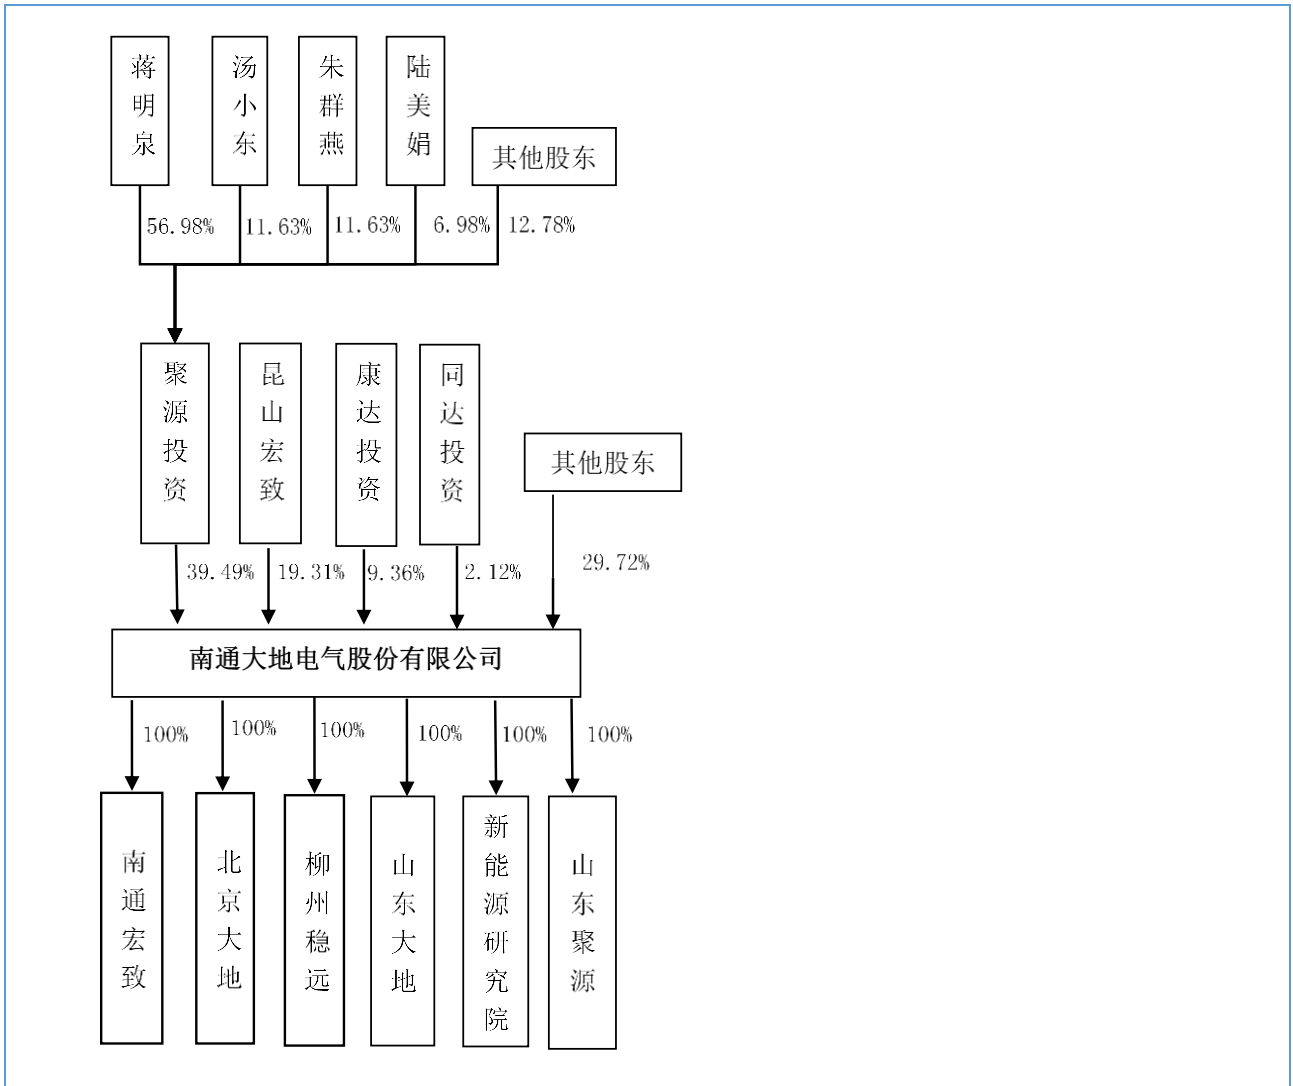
蒋明泉

汤小东

朱群燕

陆美娟

其他股东

56.98%

11.63%

11.63%

6.98%

12.78%

聚源投资

昆山宏致

康达投资

同达投资

其他股东

39.49%

19.31%

9.36%

2.12%

29.72%

南通大地电气股份有限公司

100%

100%

100%

100%

100%

100%

南通宏致

北京大地

柳州稳远

山东大地

新能源研究院

山东聚源